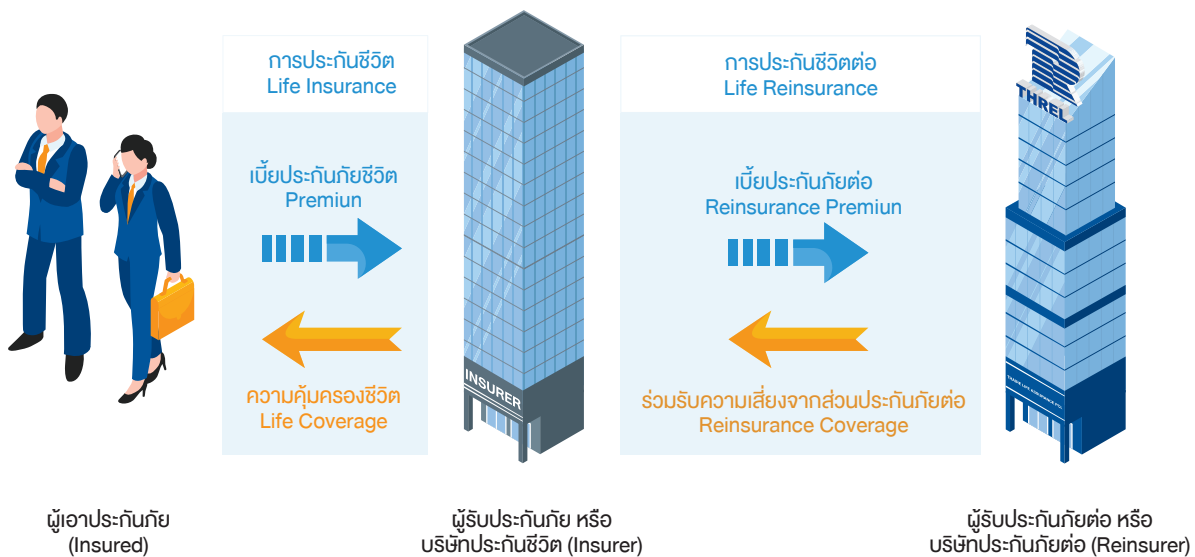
การประกันชีวิต
Life Insurance

เบี้ยประกันภัยชีวิต
Premiun

ความคุ้มครองชีวิต
Life Coverage

INSURER

การประกันชีวิตต่อ
Life Reinsurance

เบี้ยประกันภัยต่อ
Reinsurance Premiun

ร่วมรับความเสี่ยงจากส่วนประกันภัยต่อ
Reinsurance Coverage

THREL

ผู้เอาประกันภัย
(Insured)

ผู้รับประกันภัย หรือ
บริษัทประกันชีวิต (Insurer)

ผู้รับประกันภัยต่อ หรือ
บริษัทประกันภัยต่อ (Reinsurer)